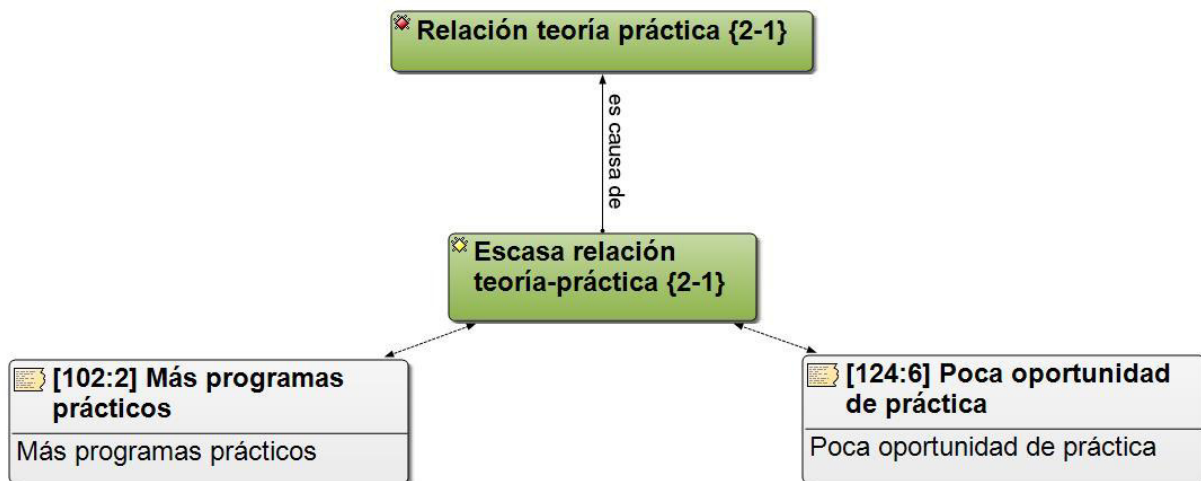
Relación teoría práctica {2-1}

es causa de

Escasa relación teoría-práctica {2-1}

[102:2] Más programas prácticos

Más programas prácticos

[124:6] Poca oportunidad de práctica

Poca oportunidad de práctica